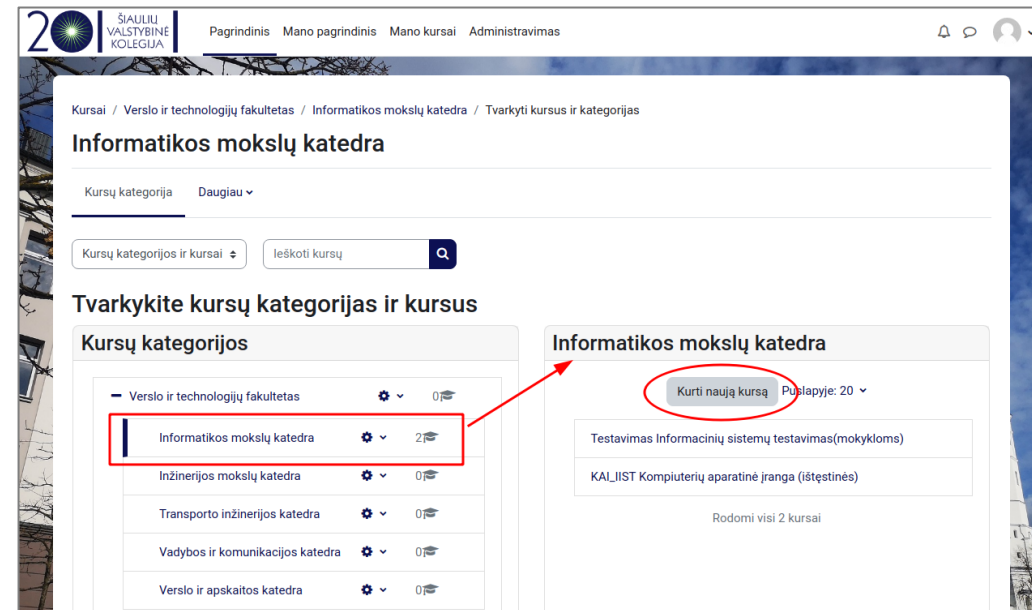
ŠIAULIŲ VALSTYBINĖ KOLEGIJA

Pagrindinis Mano pagrindinis Mano kursai Administravimas

Kursai / Verslo ir technologijų fakultetas / Informatikos mokslų katedra / Tvarkyti kursus ir kategorijas

Informatikos mokslų katedra

Kursų kategorija Daugiau

Kursų kategorijos ir kursai

Ieškoti kursų

Tvarkykite kursų kategorijas ir kursus

Kursų kategorijos

Verslo ir technologijų fakultetas 0

Informatikos mokslų katedra 2

Inžinerijos mokslų katedra 0

Transporto inžinerijos katedra 0

Vadybos ir komunikacijos katedra 0

Verslo ir apskaitos katedra 0

Informatikos mokslų katedra

Kurti naują kursą Puslapyje: 20

Testavimas Informacinių sistemų testavimas(mokykloms)

KAI_IIST Kompiuterių aparatinė įranga (ištęstinės)

Rodomi visi 2 kursai